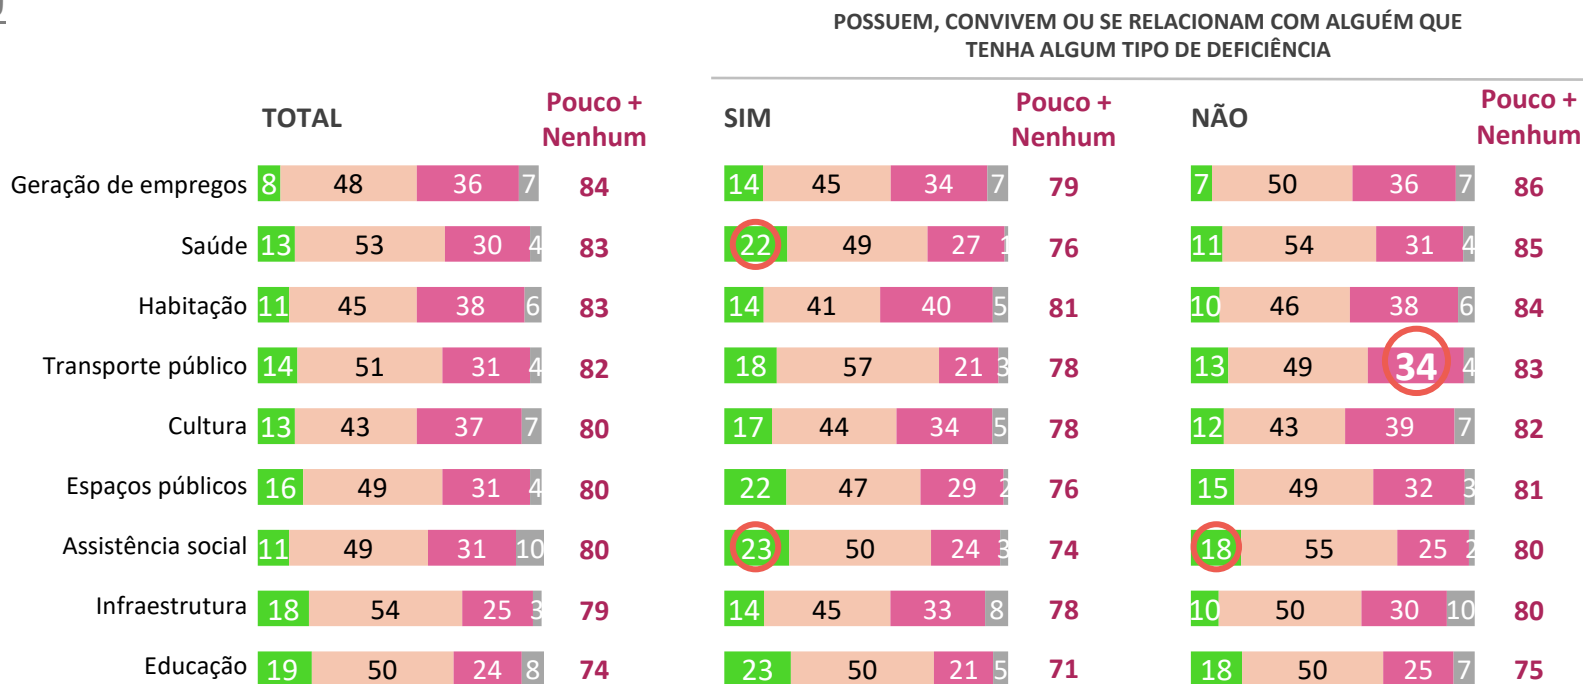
POSSUEM, CONVIVEM OU SE RELACIONAM COM ALGUÉM QUE TENHA ALGUM TIPO DE DEFICIÊNCIA

| | TOTAL | | | | Pouco + Nenhum | SIM | | | | Pouco + Nenhum | NÃO | | | | Pouco + Nenhum |
|---|---|---|---|---|---|---|---|---|---|---|---|---|---|---|---|
| Geração de empregos | 8 | 48 | 36 | 7 | 84 | 14 | 45 | 34 | 7 | 79 | 7 | 50 | 36 | 7 | 86 |
| Saúde | 13 | 53 | 30 | 4 | 83 | 22 | 49 | 27 | 1 | 76 | 11 | 54 | 31 | 4 | 85 |
| Habitação | 11 | 45 | 38 | 6 | 83 | 14 | 41 | 40 | 5 | 81 | 10 | 46 | 38 | 6 | 84 |
| Transporte público | 14 | 51 | 31 | 4 | 82 | 18 | 57 | 21 | 3 | 78 | 13 | 49 | 34 | 4 | 83 |
| Cultura | 13 | 43 | 37 | 7 | 80 | 17 | 44 | 34 | 5 | 78 | 12 | 43 | 39 | 7 | 82 |
| Espaços públicos | 16 | 49 | 31 | 4 | 80 | 22 | 47 | 29 | 2 | 76 | 15 | 49 | 32 | 3 | 81 |
| Assistência social | 11 | 49 | 31 | 10 | 80 | 23 | 50 | 24 | 3 | 74 | 18 | 55 | 25 | 2 | 80 |
| Infraestrutura | 18 | 54 | 25 | 3 | 79 | 14 | 45 | 33 | 8 | 78 | 10 | 50 | 30 | 10 | 80 |
| Educação | 19 | 50 | 24 | 8 | 74 | 23 | 50 | 21 | 5 | 71 | 18 | 50 | 25 | 7 | 75 |